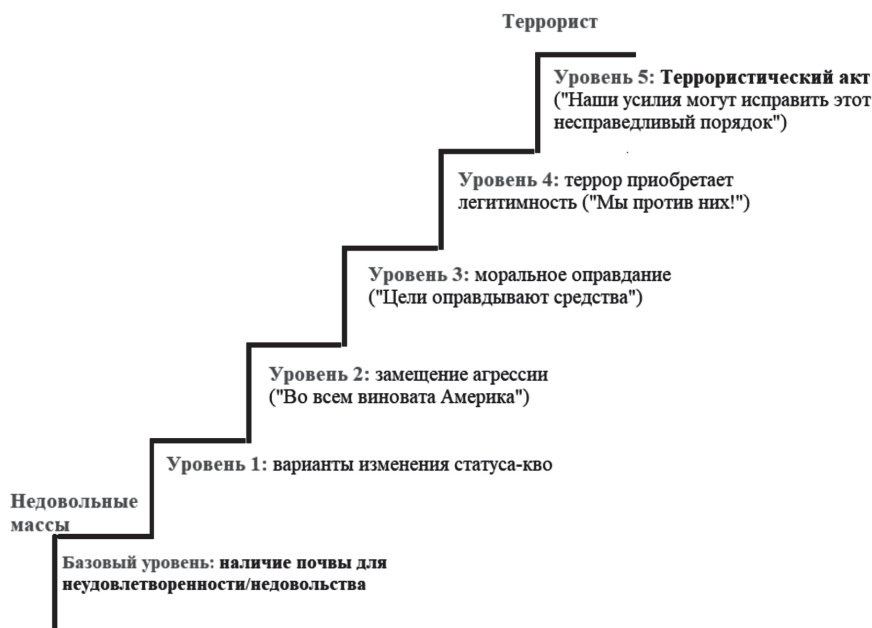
Террорист

Уровень 5: Террористический акт ("Наши усилия могут исправить этот несправедливый порядок")

Уровень 4: террор приобретает легитимность ("Мы против них!")

Уровень 3: моральное оправдание ("Цели оправдывают средства")

Уровень 2: замещение агрессии ("Во всем виновата Америка")

Уровень 1: варианты изменения статуса-кво

Недовольные массы

Базовый уровень: наличие почвы для неудовлетворенности/недовольства